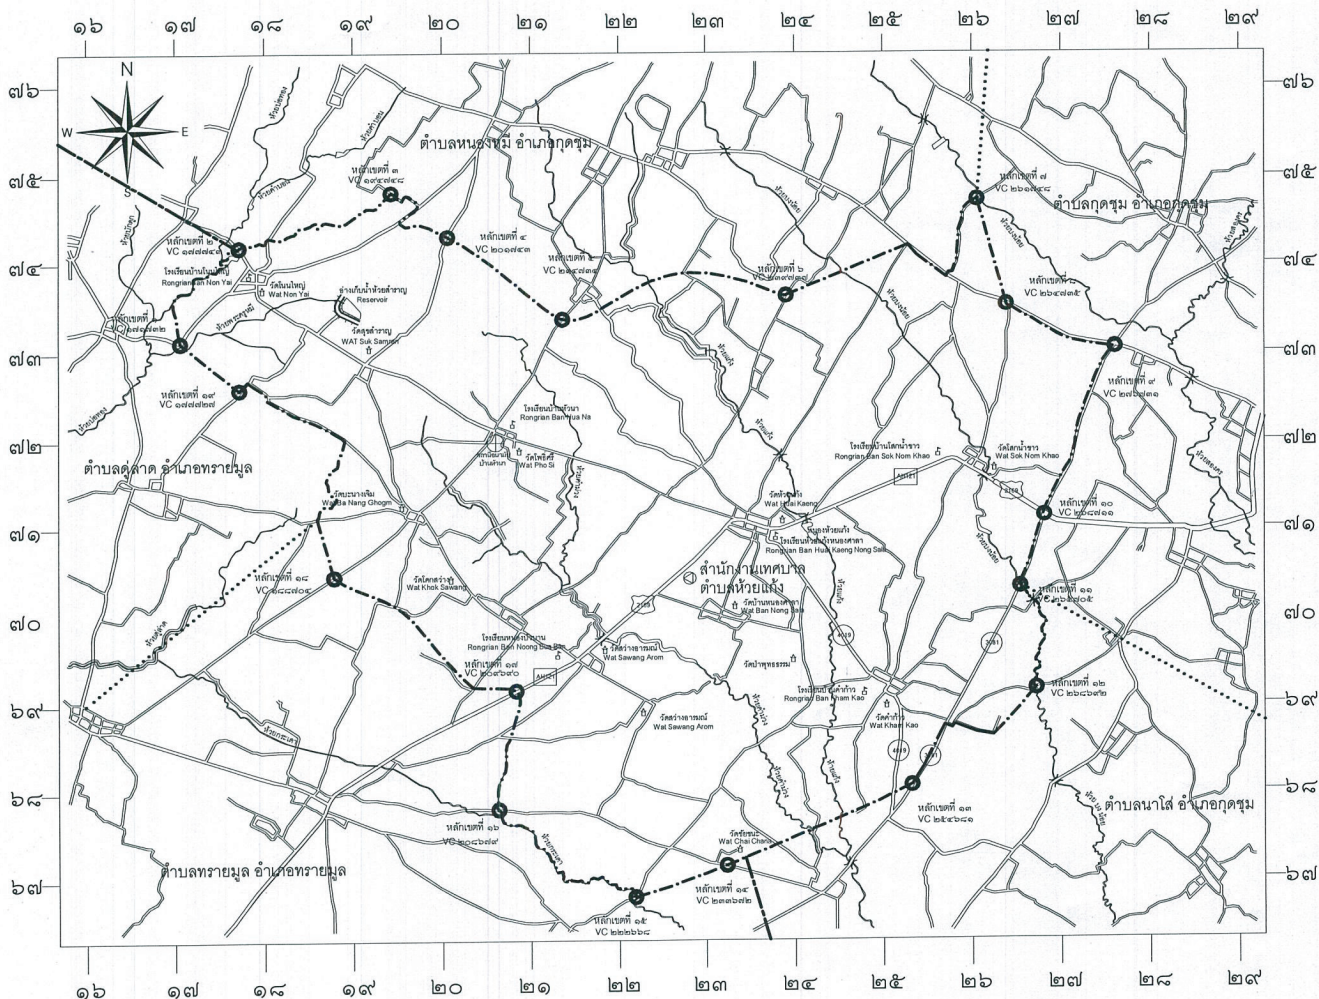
๑๖ ๑๗ ๑๘ ๑๙ ๒๐ ๒๑ ๒๒ ๒๓ ๒๔ ๒๕ ๒๖ ๒๗ ๒๘ ๒๙

๗๖ ๗๕ ๗๔ ๗๓ ๗๒ ๗๑ ๗๐ ๖๙ ๖๘ ๖๗

N
W
E
S

ตำบลหนองหมี อำเภอกุดชุม

ตำบลกุดชุม อำเภอกุดชุม

ตำบลดู่ลาด อำเภอทรายมูล

ตำบลนาโส่ อำเภอกุดชุม

ตำบลทรายมูล อำเภอทรายมูล

สำนักงานเทศบาล ตำบลห้วยแก้ง

หลักเขตที่ ๑ VC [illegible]

หลักเขตที่ ๒ VC ๑๗๗๔๔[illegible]

หลักเขตที่ ๓ VC ๑๙๗๔๔๘

หลักเขตที่ ๔ VC ๒๐๑๗๔๓

หลักเขตที่ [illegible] VC ๒๑๔๗๔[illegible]

หลักเขตที่ ๖ VC ๒๔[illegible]

หลักเขตที่ ๗ VC ๒๖๑๗๕๔

หลักเขตที่ ๘ VC ๒๖๔๗๓๕

หลักเขตที่ ๙ VC ๒๗๖๗๓๑

หลักเขตที่ ๑๐ VC ๒๖๗๑๑

หลักเขตที่ ๑๑ VC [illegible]

หลักเขตที่ ๑๒ VC ๒๖๘๖๙๒

หลักเขตที่ ๑๓ VC ๒๕๔๖๘๑

หลักเขตที่ ๑๔ VC ๒๓๓๖๗๒

หลักเขตที่ ๑๕ VC ๒๒๒๖๖๘

หลักเขตที่ ๑๖ VC ๒๐๖๖๗๙

หลักเขตที่ ๑๗ VC ๒๐๖๙๙๐

หลักเขตที่ ๑๘ VC ๑๘๘๗๐๕

หลักเขตที่ ๑๙ VC ๑๗๗๒๗๗

โรงเรียนบ้านโนนใหญ่ Rongrian Ban Non Yai
วัดโนนใหญ่ Wat Non Yai
อ่างเก็บน้ำห้วยสำราญ Reservoir
วัดสุขสำราญ WAT Suk Samran
โรงเรียนบ้านหัวนา Rongrian Ban Hua Na
วัดโพธิ์ศรี Wat Pho Si
วัดบะนางเงิน Wat Ba Nang Ghogm
วัดโคกสว่าง Wat Khok Sawang
โรงเรียนหนองบัวบาน Rongrian Ban Noong Bua Ban
วัดสว่างอารมณ์ Wat Sawang Arom
วัดสว่างอารมณ์ Wat Sawang Arom
วัดห้วยแก้ง Wat Huai Kaeng
โรงเรียนห้วยแก้งหนองศาลา Rongrian Ban Huai Kaeng Nong Sala
วัดบ้านหนองสา Wat Ban Nong Sa
วัดป่าพุทธธรรม
โรงเรียนบ้านคำข้าว Rongrian Ban Kham Kao
วัดคำข้าว Wat Kham Kao
วัดชัยชนะ Wat Chai Chana
โรงเรียนบ้านโสกน้ำขาว Rongrian Ban Sok Nom Khao
วัดโสกน้ำขาว Wat Sok Nom Khao

AH121
2169
4019
2061